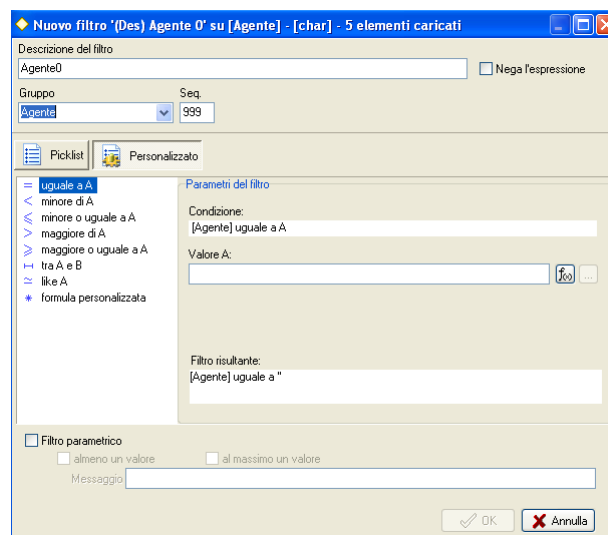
Nuovo filtro '(Des) Agente 0' su [Agente] - [char] - 5 elementi caricati

Descrizione del filtro
Agente0
Nega l'espressione

Gruppo
Agente
Seq.
999

Picklist
Personalizzato

uguale a A
minore di A
minore o uguale a A
maggiore di A
maggiore o uguale a A
tra A e B
like A
formula personalizzata

Parametri del filtro

Condizione:
[Agente] uguale a A

Valore A:

Filtro risultante:
[Agente] uguale a ''

Filtro parametrico
almeno un valore
al massimo un valore
Messaggio

OK
Annulla